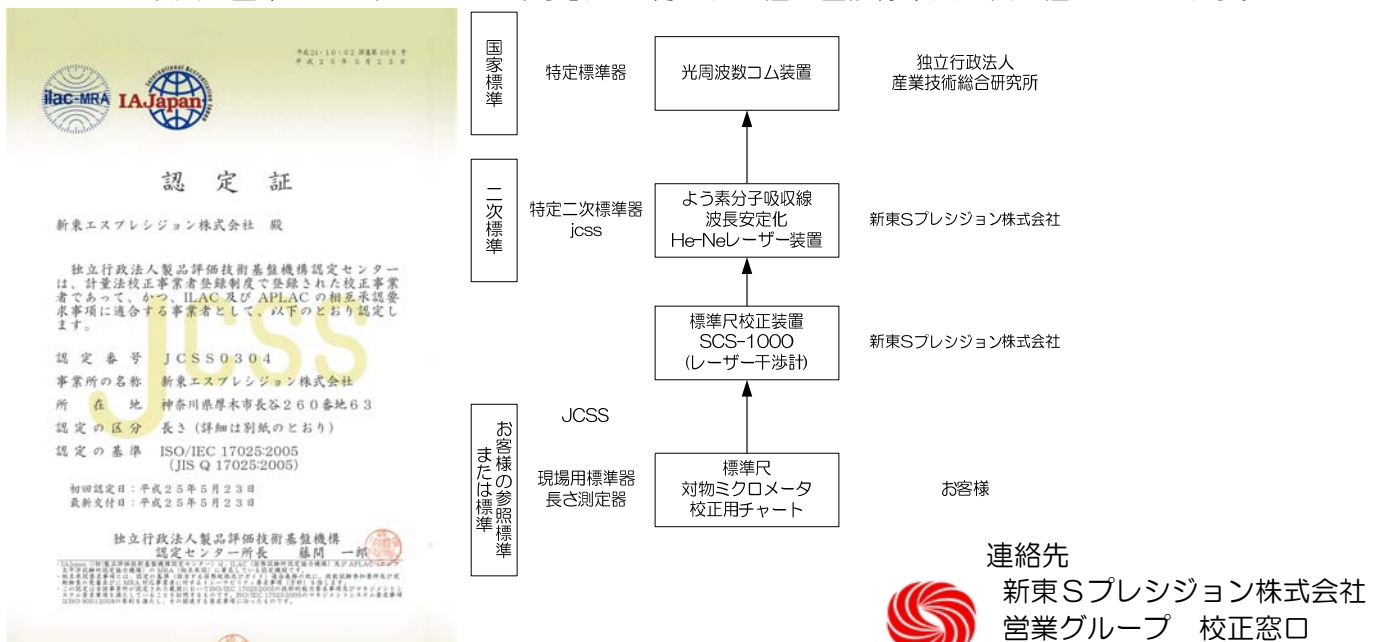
平成24・10・02 評基第309号
平成25年5月23日

ilac-MRA IAJapan International Accreditation Japan

認定証

新東エスプレシジョン株式会社 殿

独立行政法人製品評価技術基盤機構認定センターは、計量法校正事業者登録制度で登録された校正事業者であって、かつ、ILAC及びAPLACの相互承認要求事項に適合する事業者として、以下のとおり認定します。

認定番号 JCSS0304
事業所の名称 新東エスプレシジョン株式会社
所在地 神奈川県厚木市長谷260番地63
認定の区分 長さ(詳細は別紙のとおり)
認定の基準 ISO/IEC 17025:2005 (JIS Q 17025:2005)

初回認定日：平成25年5月23日
最新交付日：平成25年5月23日

独立行政法人製品評価技術基盤機構
認定センター所長 藤間 一郎

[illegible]

JCSS

国家標準 | 特定標準器 | 光周波数コム装置 | 独立行政法人 産業技術総合研究所

二次標準 | 特定二次標準器 jcss | よう素分子吸収線 波長安定化 He-Neレーザー装置 | 新東Sプレシジョン株式会社

標準尺校正装置 SCS-1000 (レーザー干渉計) | 新東Sプレシジョン株式会社

お客様の参照標準または標準 | JCSS
現場用標準器 長さ測定器 | 標準尺 対物ミクロメータ 校正用チャート | お客様

連絡先
新東Sプレシジョン株式会社
営業グループ 校正窓口